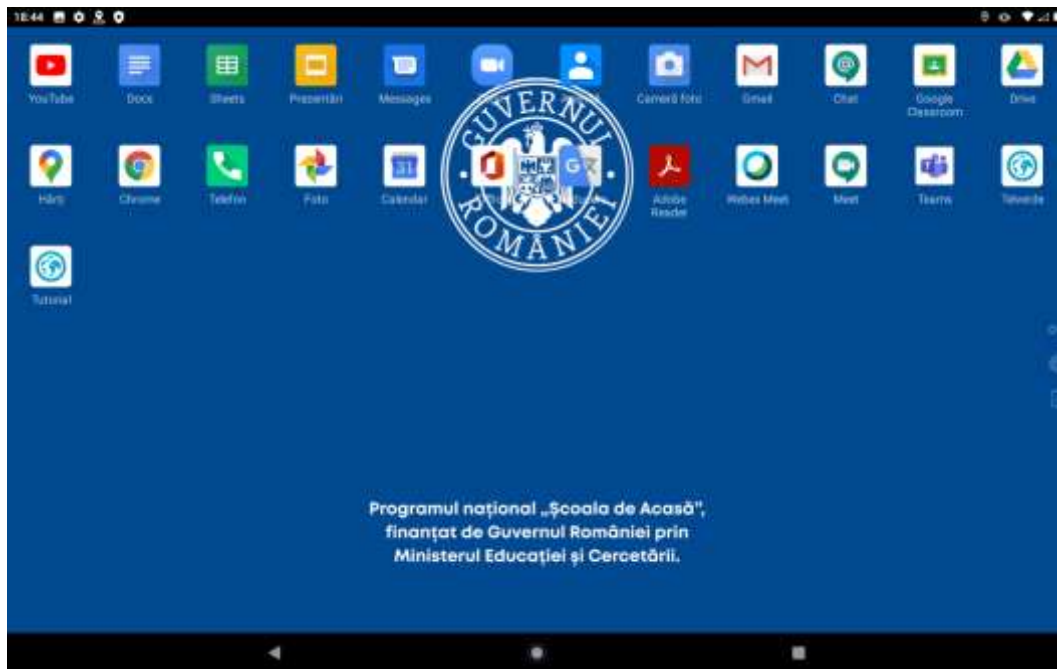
18:44

YouTube
Docs
Sheets
Prezentări
Messages
Cameră foto
Gmail
Chat
Google Classroom
Drive

Hărți
Chrome
Telefon
Foto
Calendar
Adobe Reader
Webex Meet
Meet
Teams
Televeda

Tutorial

GUVERNUL ROMÂNIEI

Programul național „Școala de Acasă", finanțat de Guvernul României prin Ministerul Educației și Cercetării.